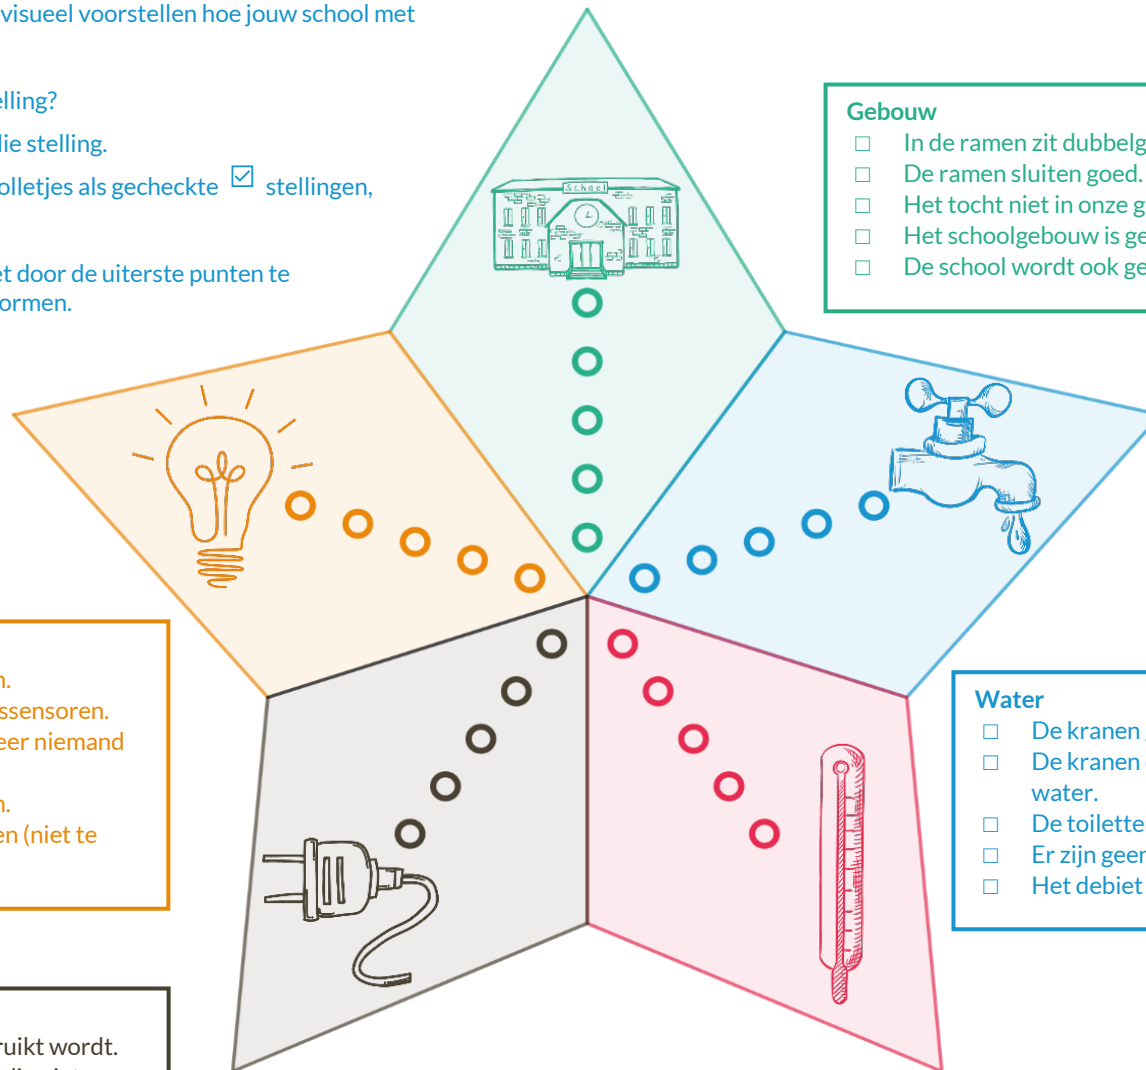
visueel voorstellen hoe jouw school met

elling?

die stelling.

olletjes als gecheckte ☑ stellingen,

et door de uiterste punten te ormen.

School

Gebouw
□ In de ramen zit dubbelg
□ De ramen sluiten goed.
□ Het tocht niet in onze g
□ Het schoolgebouw is ge
□ De school wordt ook ge

n.
ssensoren.
eer niemand

n.
en (niet te

Water
□ De kranen
□ De kranen water.
□ De toilette
□ Er zijn geen
□ Het debiet

ruikt wordt.